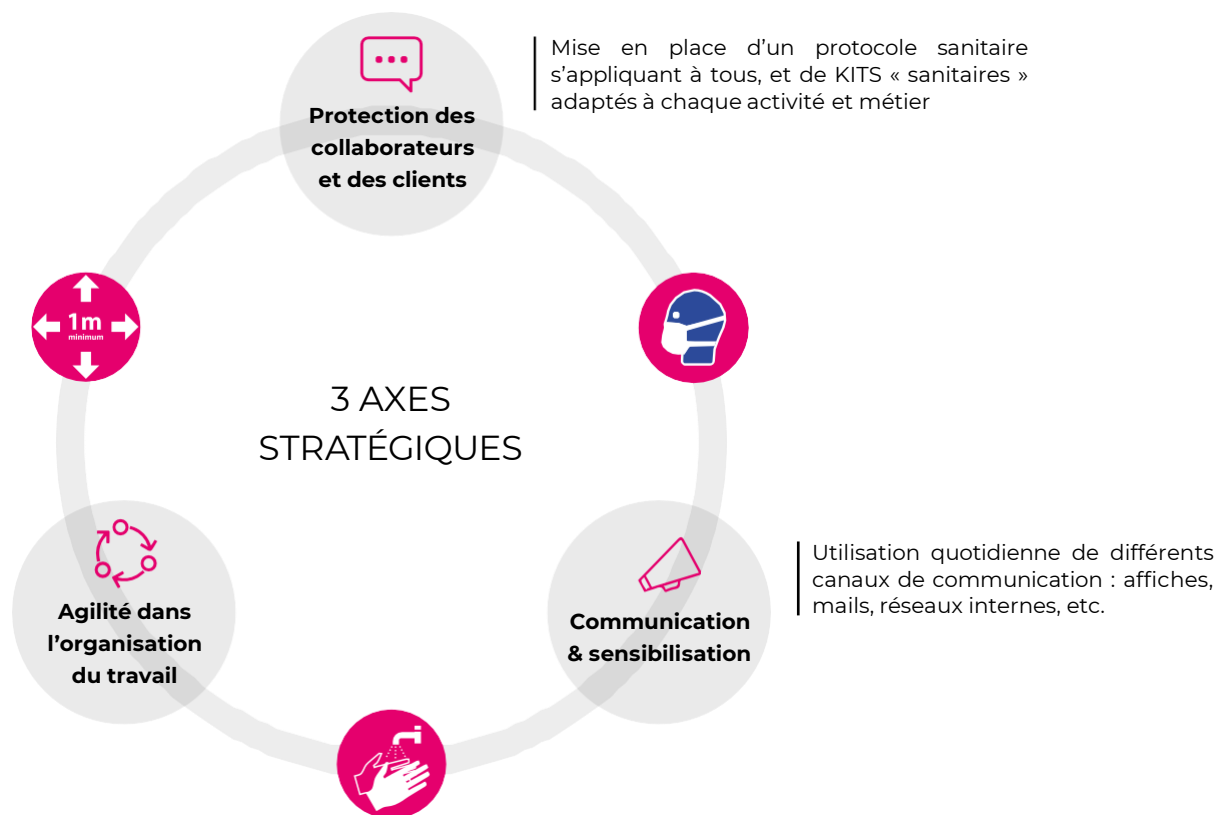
Protection des collaborateurs et des clients

Mise en place d’un protocole sanitaire s’appliquant à tous, et de KITS « sanitaires » adaptés à chaque activité et métier

1m minimum

3 AXES STRATÉGIQUES

Agilité dans l’organisation du travail

Communication & sensibilisation

Utilisation quotidienne de différents canaux de communication : affiches, mails, réseaux internes, etc.